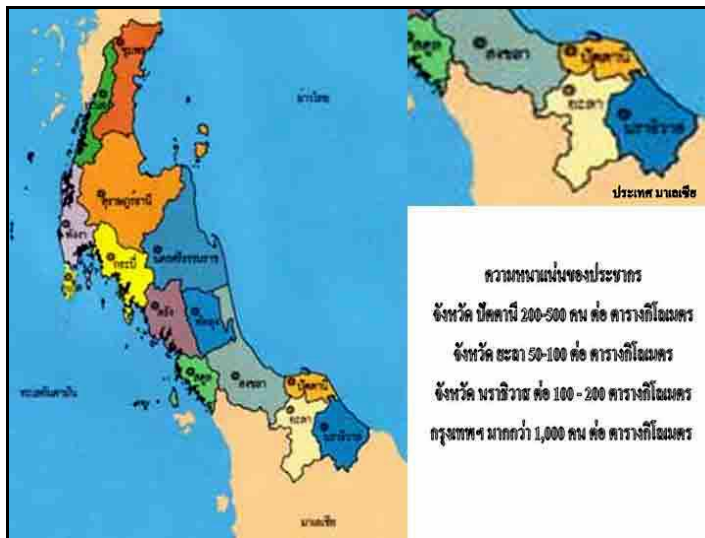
ชุมพร
อ่าวไทย
สุราษฎร์ธานี
พังงา
กระบี่
นครศรีธรรมราช
ตรัง
พัทลุง
สตูล
สงขลา
ปัตตานี
ยะลา
นราธิวาส
ทะเลอันดามัน
มาเลเซีย

สงขลา
ปัตตานี
ยะลา
นราธิวาส
ประเทศ มาเลเซีย

ความหนาแน่นของประชากร
จังหวัด ปัตตานี 200-500 คน ต่อ ตารางกิโลเมตร
จังหวัด ยะลา 50-100 ต่อ ตารางกิโลเมตร
จังหวัด นราธิวาส ต่อ 100 - 200 ตารางกิโลเมตร
กรุงเทพฯ มากกว่า 1,000 คน ต่อ ตารางกิโลเมตร